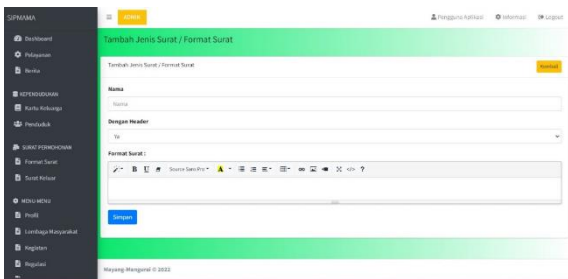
SIPMAMA

Dashboard

Pelayanan

Berita

KEPENDUDUKAN

Kartu Keluarga

Penduduk

SURAT PERMOHONAN

Format Surat

Surat Keluar

MENU-MENU

Profil

Lembaga Masyarakat

Kegiatan

Regulasi

ADMIN

Pengguna Aplikasi

Informasi

Logout

Tambah Jenis Surat / Format Surat

Tambah Jenis Surat / Format Surat

Kembali

Nama

Nama

Dengan Header

Ya

Format Surat :

B U Source Sans Pro A ?

Simpan

Mayang Mangurai © 2022